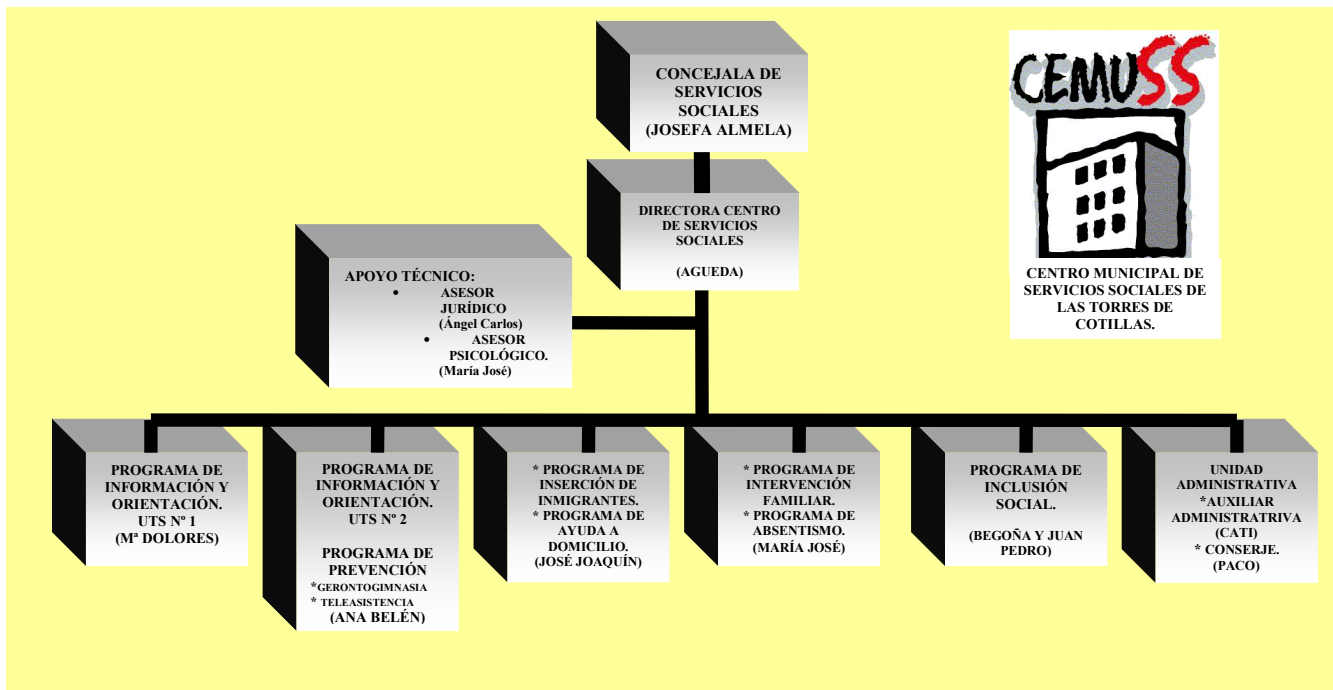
CONCEJALA DE SERVICIOS SOCIALES (JOSEFA ALMELA)

CEMUSS

CENTRO MUNICIPAL DE SERVICIOS SOCIALES DE LAS TORRES DE COTILLAS.

DIRECTORA CENTRO DE SERVICIOS SOCIALES

(AGUEDA)

APOYO TÉCNICO:
• ASESOR JURÍDICO (Ángel Carlos)
• ASESOR PSICOLÓGICO. (María José)

PROGRAMA DE INFORMACIÓN Y ORIENTACIÓN. UTS Nº 1 (Mª DOLORES)

PROGRAMA DE INFORMACIÓN Y ORIENTACIÓN. UTS Nº 2

PROGRAMA DE PREVENCIÓN
*GERONTOGIMNASIA
* TELEASISTENCIA
(ANA BELÉN)

* PROGRAMA DE INSERCIÓN DE INMIGRANTES.
* PROGRAMA DE AYUDA A DOMICILIO.
(JOSÉ JOAQUÍN)

* PROGRAMA DE INTERVENCIÓN FAMILIAR.
* PROGRAMA DE ABSENTISMO.
(MARÍA JOSÉ)

PROGRAMA DE INCLUSIÓN SOCIAL.

(BEGOÑA Y JUAN PEDRO)

UNIDAD ADMINISTRATIVA
*AUXILIAR ADMINISTRATRIVA (CATI)
* CONSERJE.
(PACO)